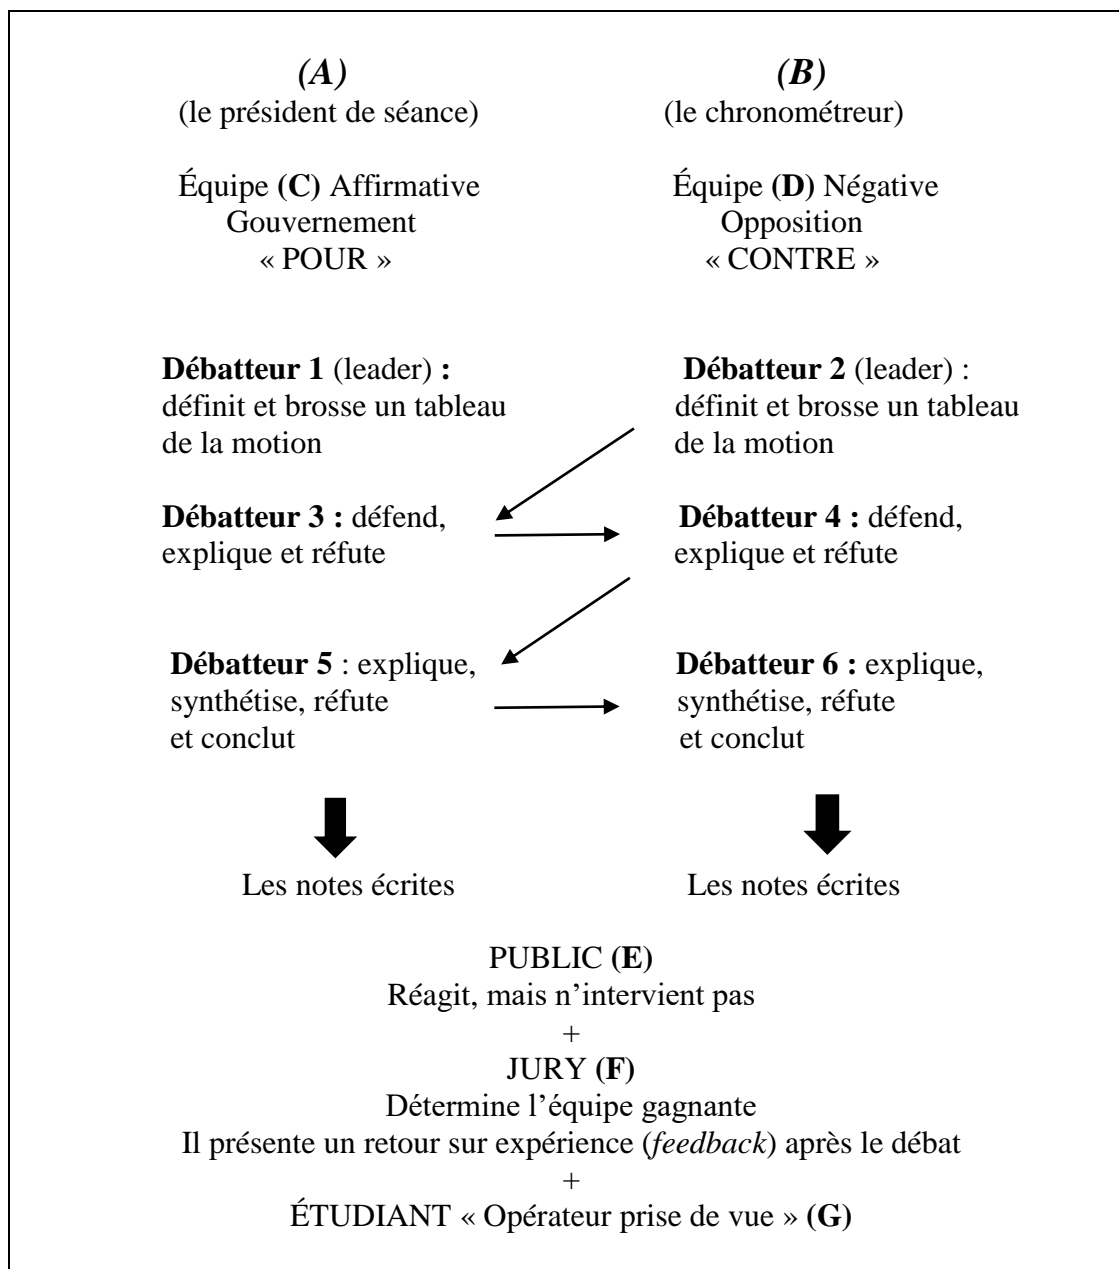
(A)
(le président de séance)

(B)
(le chronométreur)

Équipe (C) Affirmative
Gouvernement
« POUR »

Équipe (D) Négative
Opposition
« CONTRE »

Débatteur 1 (leader) : définit et brosse un tableau de la motion

Débatteur 2 (leader) : définit et brosse un tableau de la motion

Débatteur 3 : défend, explique et réfute

Débatteur 4 : défend, explique et réfute

Débatteur 5 : explique, synthétise, réfute et conclut

Débatteur 6 : explique, synthétise, réfute et conclut

Les notes écrites

Les notes écrites

PUBLIC (E)
Réagit, mais n'intervient pas
+
JURY (F)
Détermine l'équipe gagnante
Il présente un retour sur expérience (feedback) après le débat
+
ÉTUDIANT « Opérateur prise de vue » (G)